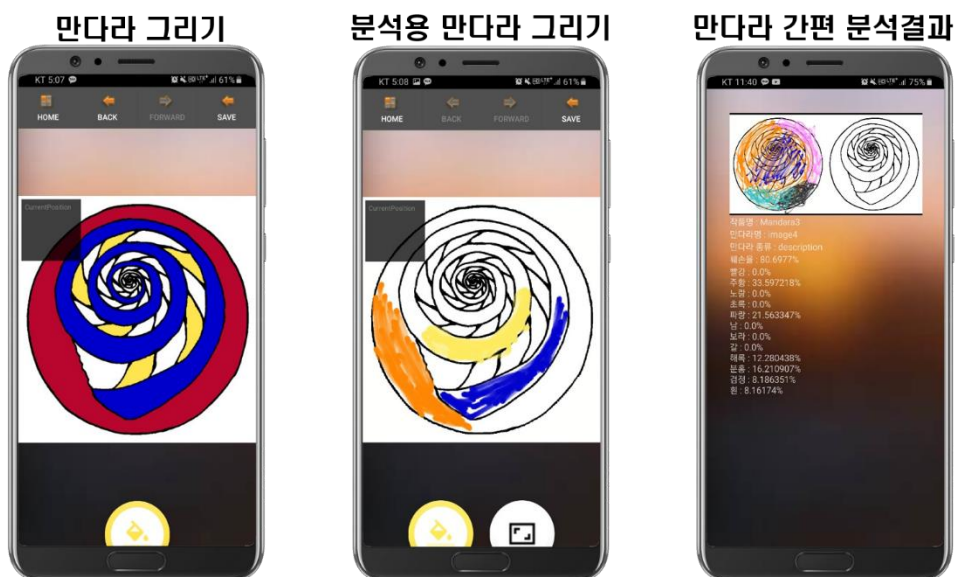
만다라 그리기

KT 5:07 61%

HOME BACK FORWARD SAVE

CurrentPosition

분석용 만다라 그리기

KT 5:08 61%

HOME BACK FORWARD SAVE

CurrentPosition

만다라 간편 분석결과

KT 11:40 75%

작품명 : Mandara3
만다라명 : image4
만다라 종류 : description
훼손율 : 80.6977%
빨강 : 0.0%
주황 : 33.597218%
노랑 : 0.0%
초록 : 0.0%
파랑 : 21.563347%
남 : 0.0%
보라 : 0.0%
갈 : 0.0%
해록 : 12.280438%
분홍 : 16.210907%
검정 : 8.186351%
흰 : 8.16174%